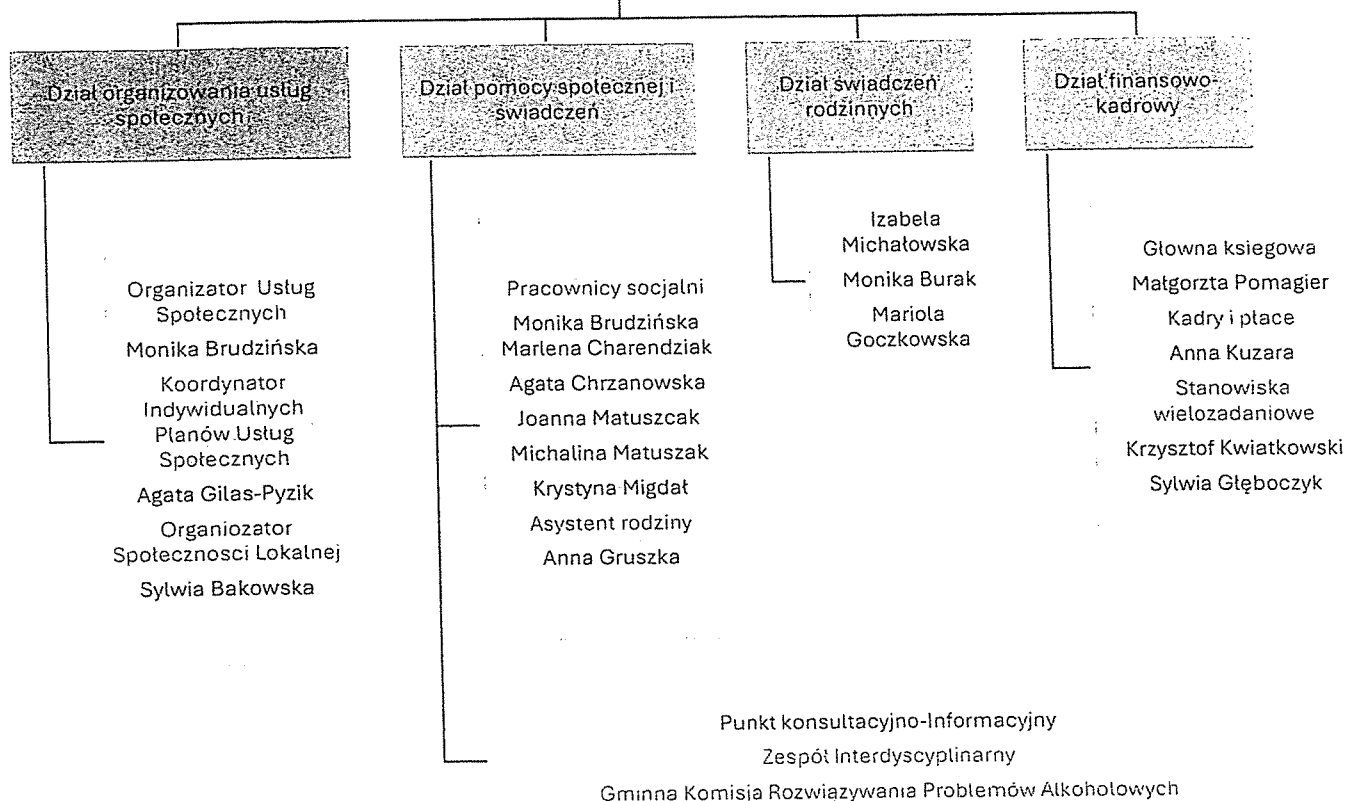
Dział organizowania usług społecznych

Organizator Usług Społecznych

Monika Brudzińska

Koordynator Indywidualnych Planów Usług Społecznych

Agata Gilas-Pyzik

Organiozator Społecznosci Lokalnej

Sylwia Bakowska

Dział pomocy społecznej i świadczeń

Pracownicy socjalni

Monika Brudzińska

Marlena Charendziak

Agata Chrzanowska

Joanna Matuszcak

Michalina Matuszak

Krystyna Migdał

Asystent rodziny

Anna Gruszka

Dział świadczeń rodzinnych

Izabela Michałowska

Monika Burak

Mariola Goczkowska

Dział finansowo-kadrowy

Głowna ksiegowa

Małgorzta Pomagier

Kadry i płace

Anna Kuzara

Stanowiska wielozadaniowe

Krzysztof Kwiatkowski

Sylwia Głęboczyk

Punkt konsultacyjno-Informacyjny

Zespół Interdyscyplinarny

Gminna Komisja Rozwiazywania Problemów Alkoholowych